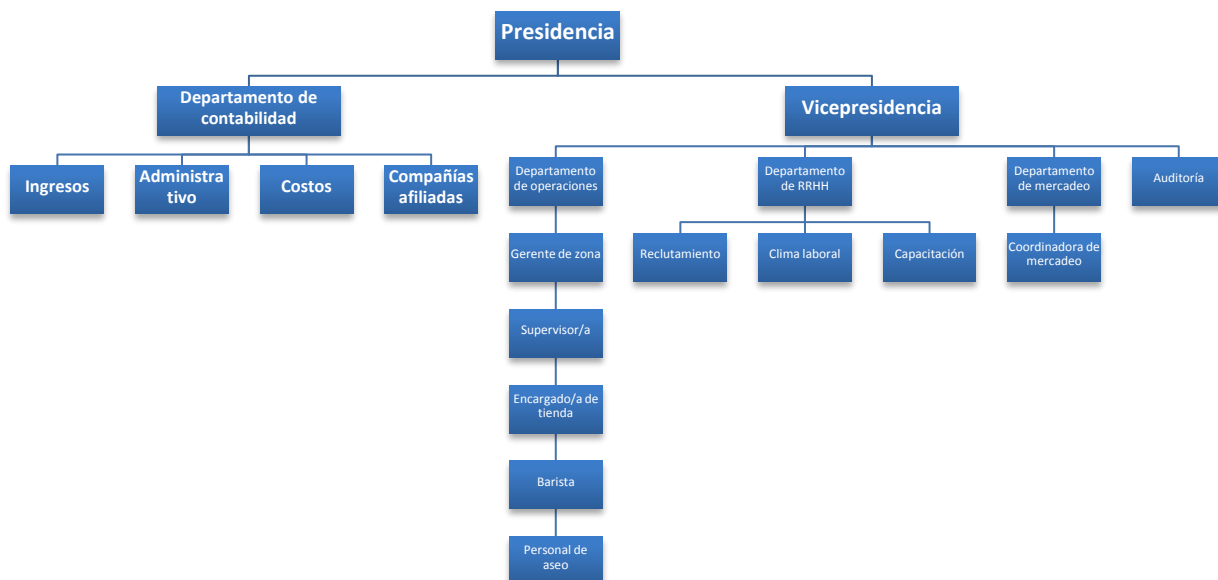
Presidencia

Departamento de contabilidad

Vicepresidencia

Ingresos

Administra tivo

Costos

Compañías afiliadas

Departamento de operaciones

Departamento de RRHH

Departamento de mercadeo

Auditoría

Gerente de zona

Reclutamiento

Clima laboral

Capacitación

Coordinadora de mercadeo

Supervisor/a

Encargado/a de tienda

Barista

Personal de aseo